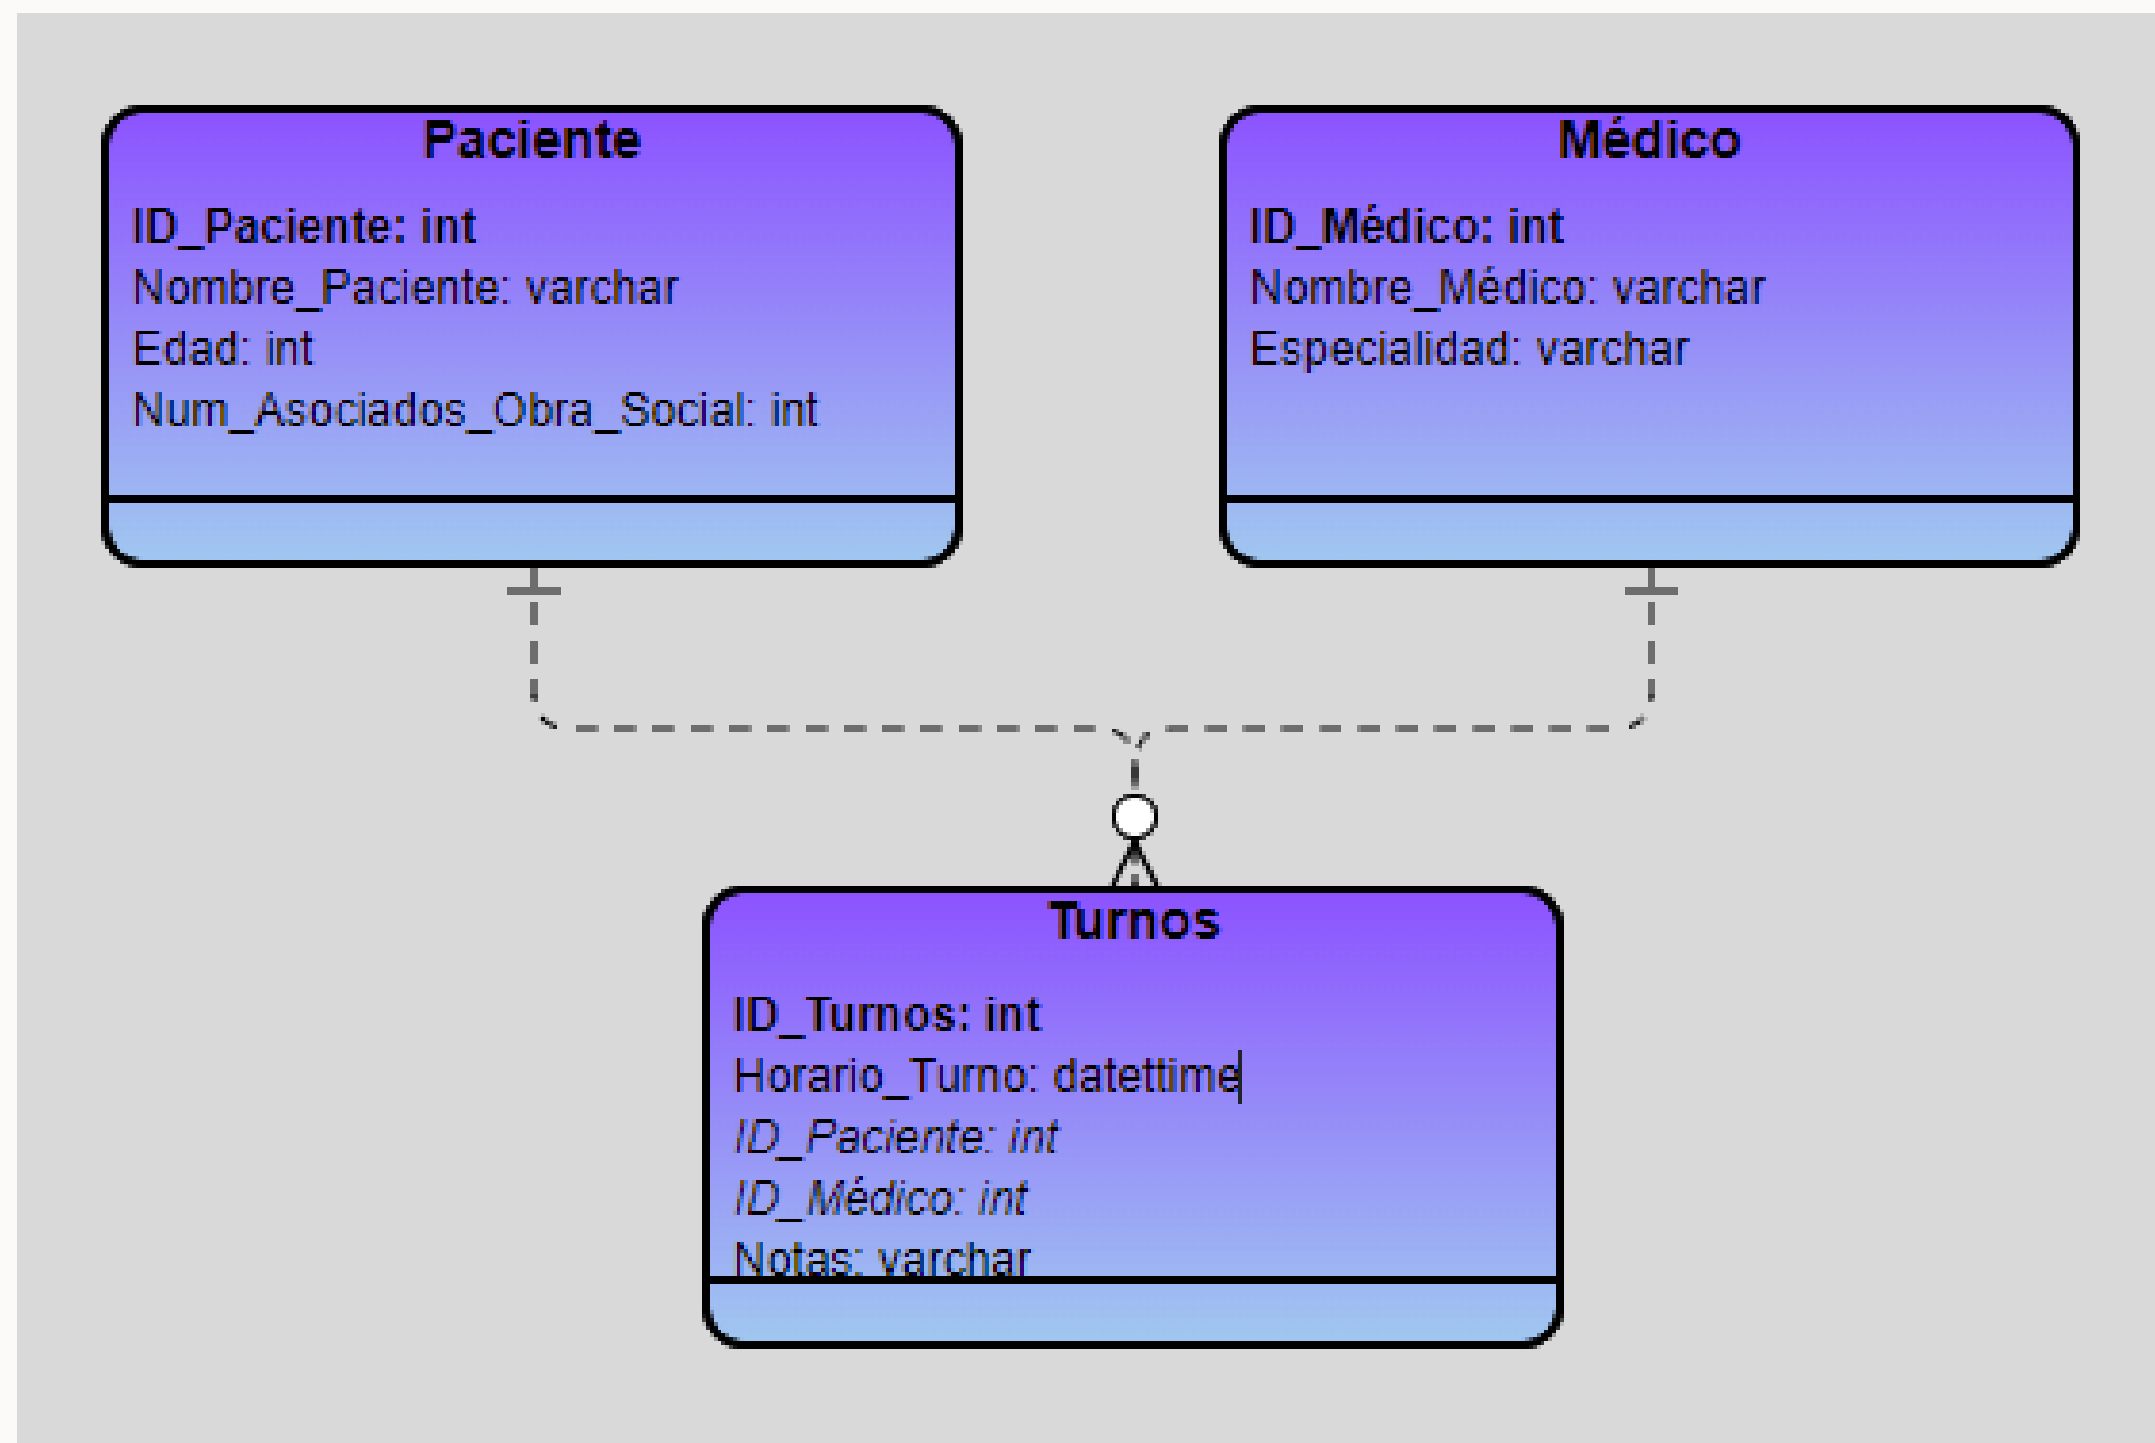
Paciente

ID_Paciente: int
Nombre_Paciente: varchar
Edad: int
Num_Asociados_Obra_Social: int

Médico

ID_Médico: int
Nombre_Médico: varchar
Especialidad: varchar

Turnos

ID_Turnos: int
Horario_Turno: datettime
ID_Paciente: int
ID_Médico: int
Notas: varchar